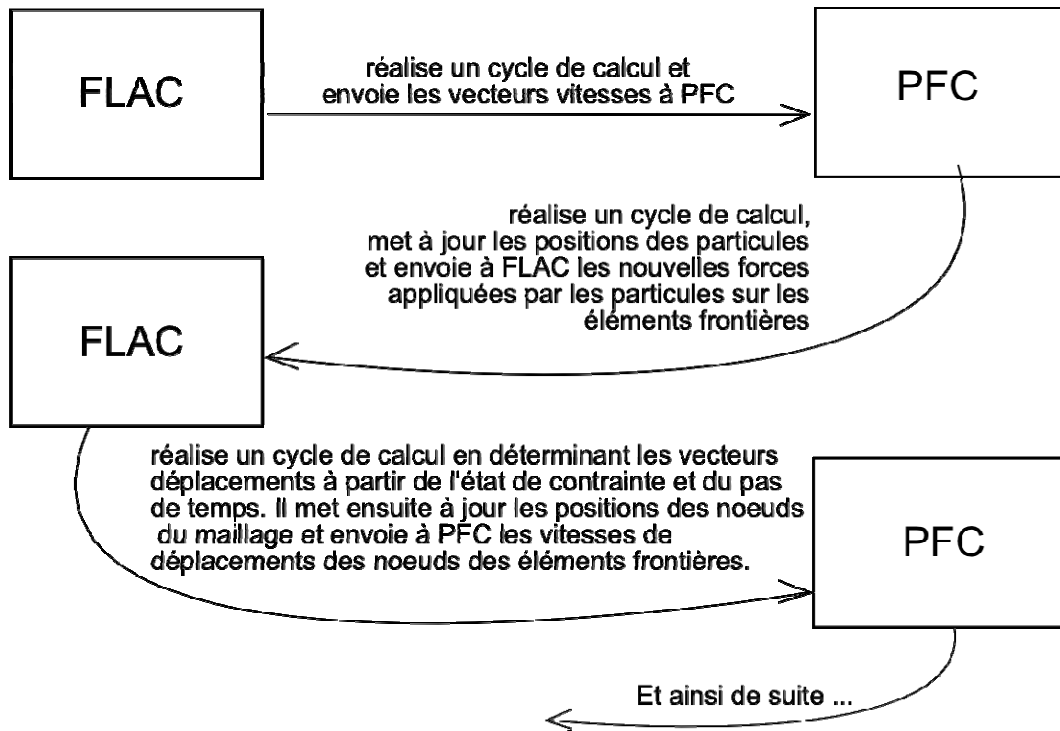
FLAC

réalise un cycle de calcul et envoie les vecteurs vitesses à PFC

PFC

réalise un cycle de calcul, met à jour les positions des particules et envoie à FLAC les nouvelles forces appliquées par les particules sur les éléments frontières

FLAC

réalise un cycle de calcul en déterminant les vecteurs déplacements à partir de l'état de contrainte et du pas de temps. Il met ensuite à jour les positions des noeuds du maillage et envoie à PFC les vitesses de déplacements des noeuds des éléments frontières.

PFC

Et ainsi de suite ...